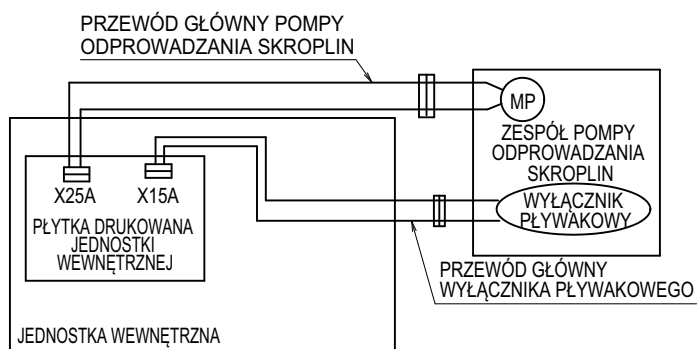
PRZEWÓD GŁÓWNY POMPY ODPROWADZANIA SKROPLIN

MP

ZESPÓŁ POMPY ODPROWADZANIA SKROPLIN

X25A

X15A

WYŁĄCZNIK PŁYWAKOWY

PŁYTKA DRUKOWANA JEDNOSTKI WEWNĘTRZNEJ

PRZEWÓD GŁÓWNY WYŁĄCZNIKA PŁYWAKOWEGO

JEDNOSTKA WEWNĘTRZNA